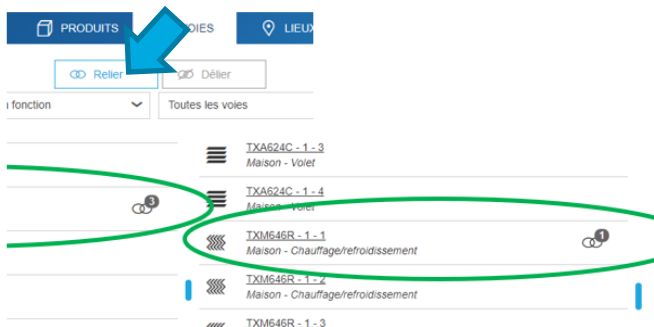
PRODUITS
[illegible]OIES
LIEU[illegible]

Relier
Délier

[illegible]n fonction
Toutes les voies

TXA624C - 1 - 3
Maison - Volet

3

TXA624C - 1 - 4
Maison - Volet

TXM646R - 1 - 1
Maison - Chauffage/refroidissement

1

TXM646R - 1 - 2
Maison - Chauffage/refroidissement

TXM646R - 1 - 3